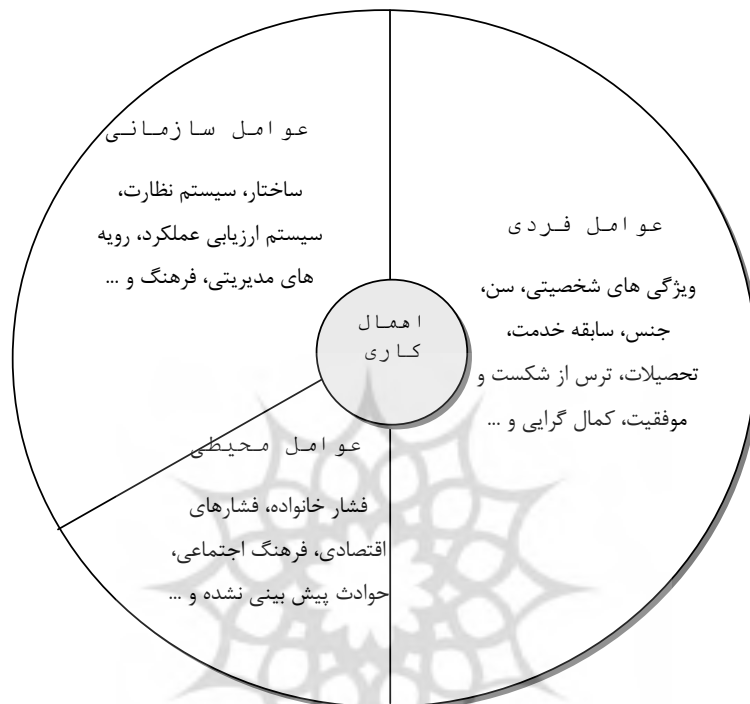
عوامل سازمانی

ساختار، سیستم نظارت، سیستم ارزیابی عملکرد، رویه های مدیریتی، فرهنگ و ...

عوامل فردی

ویژگی های شخصیتی، سن، جنس، سابقه خدمت، تحصیلات، ترس از شکست و موفقیت، کمال گرایی و ...

اهمال کاری

عوامل محیطی

فشار خانواده، فشارهای اقتصادی، فرهنگ اجتماعی، حوادث پیش بینی نشده و ...